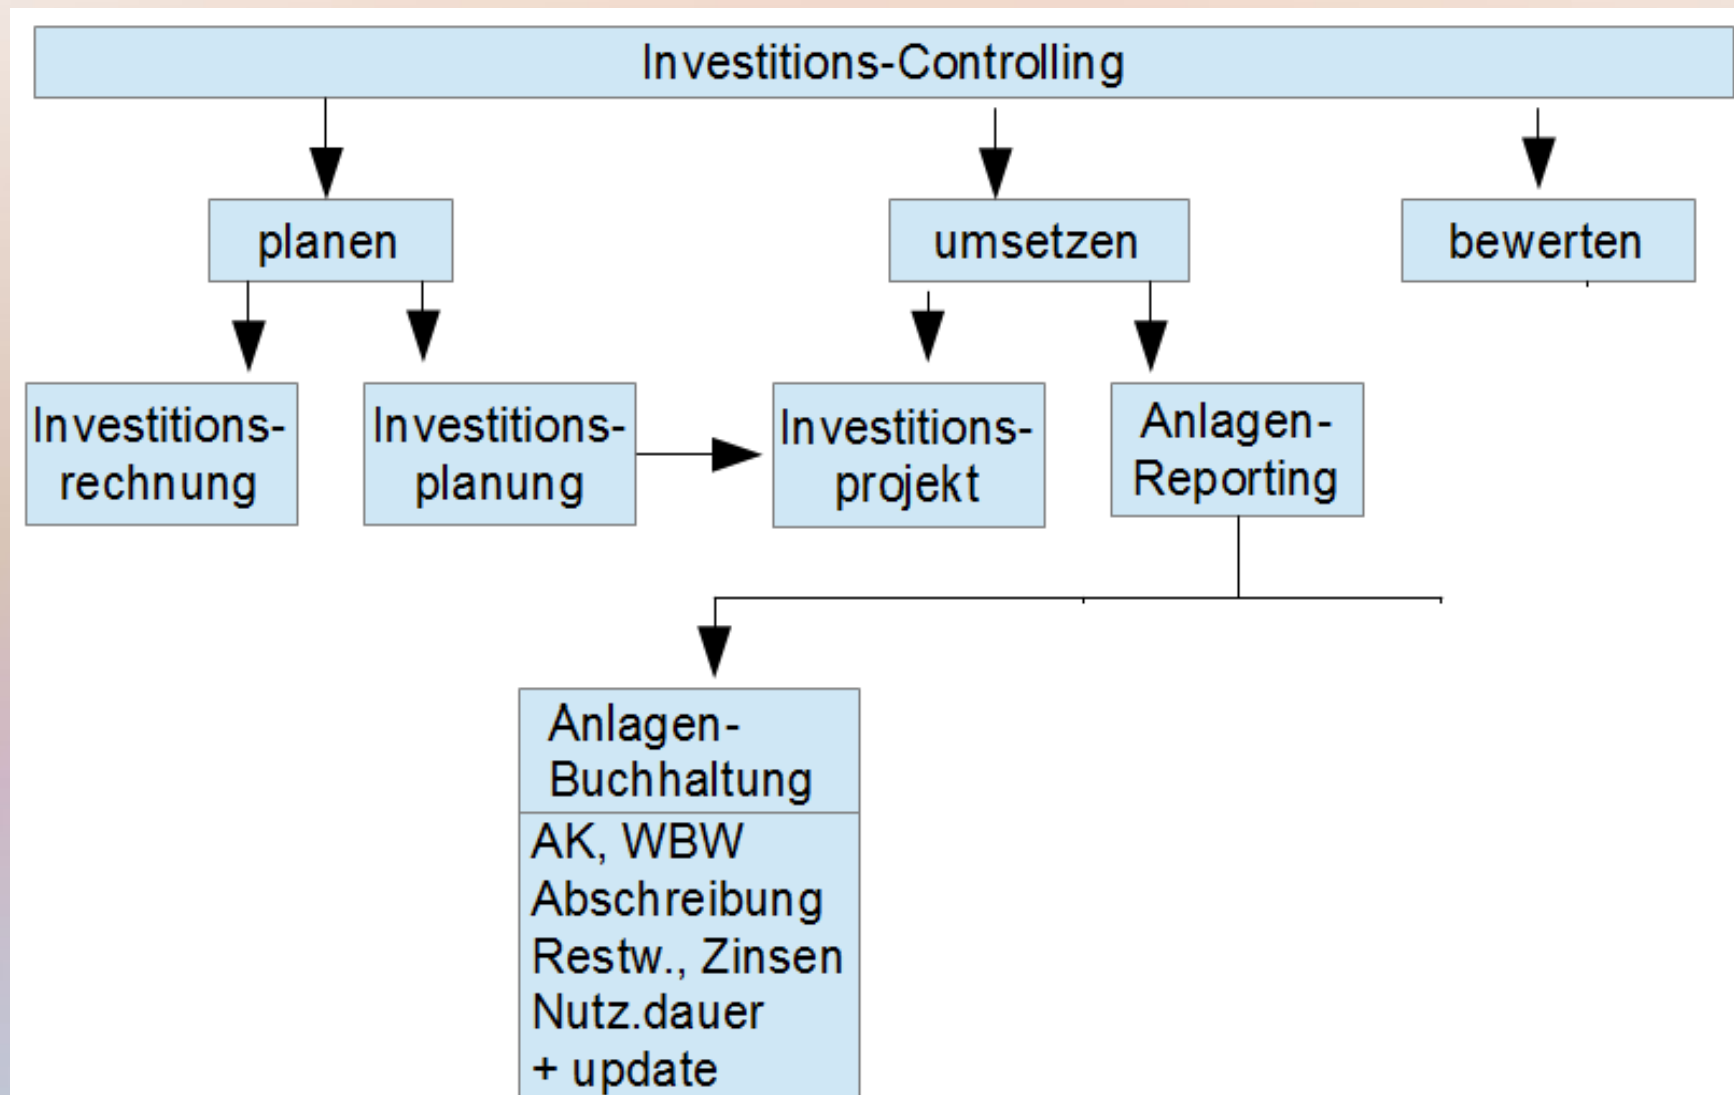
Investitions-Controlling

planen

umsetzen

bewerten

Investitionsrechnung

Investitionsplanung

Investitionsprojekt

Anlagen-Reporting

Anlagen-Buchhaltung

AK, WBW
Abschreibung
Restw., Zinsen
Nutz.dauer
+ update